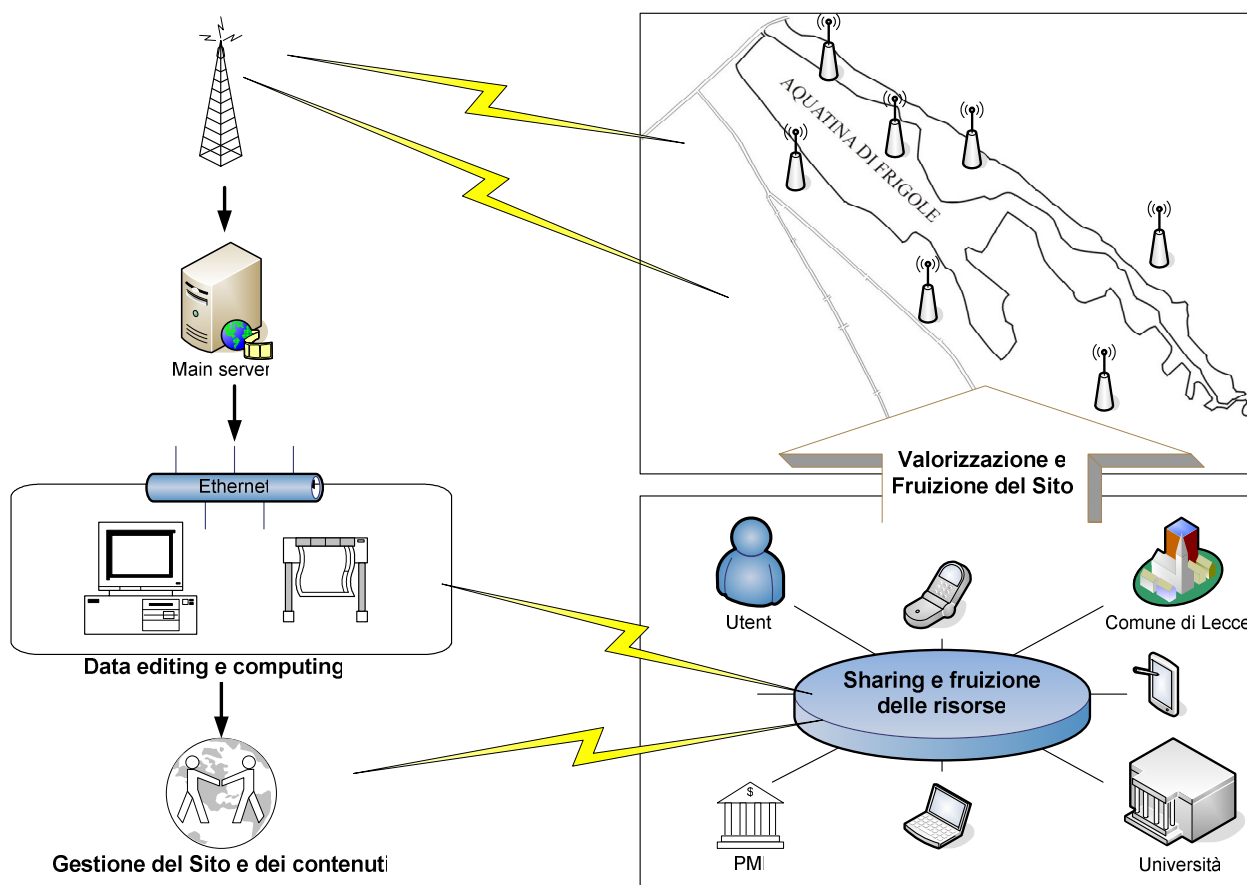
AQUATINA DI FRIGOLE

Main server

Ethernet

Data editing e computing

Gestione del Sito e dei contenuti

Valorizzazione e Fruizione del Sito

Utent

Comune di Lecce

Sharing e fruizione delle risorse

$

PMI

Università